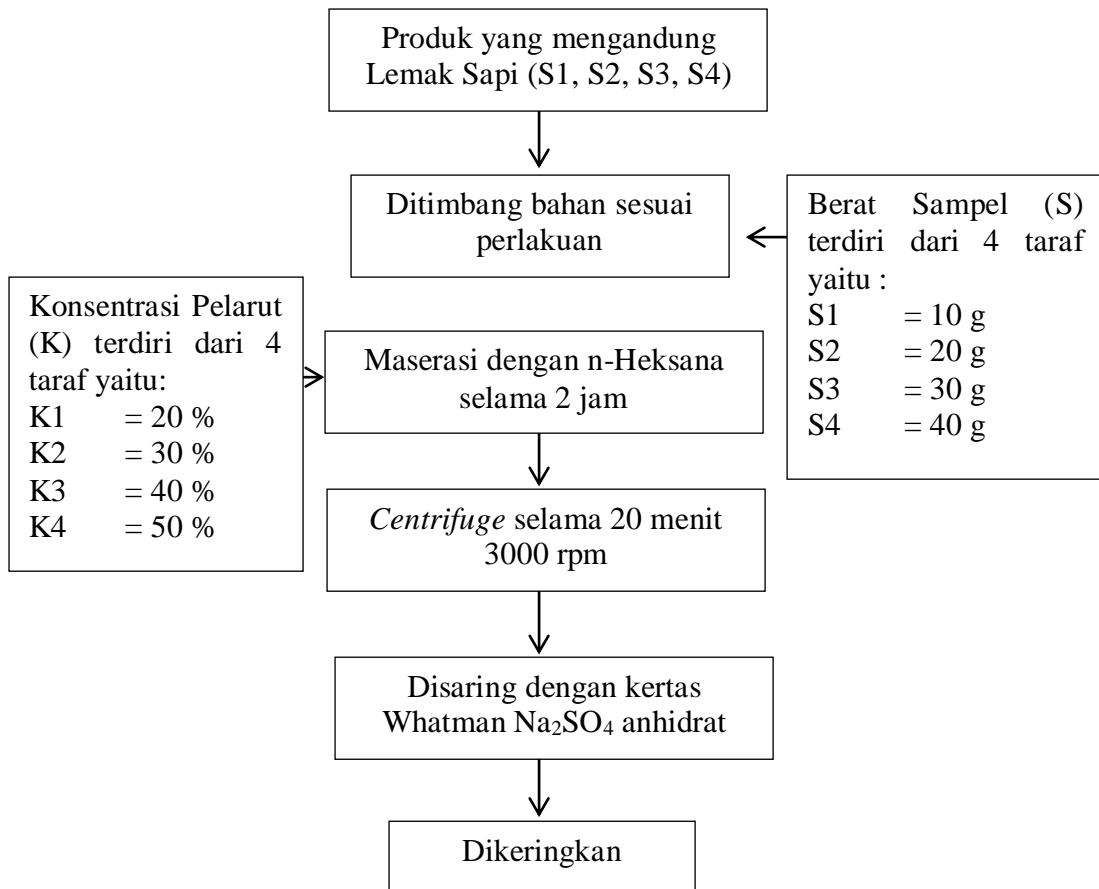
Produk yang mengandung Lemak Sapi (S1, S2, S3, S4)

Ditimbang bahan sesuai perlakuan

Berat Sampel (S) terdiri dari 4 taraf yaitu :
S1 = 10 g
S2 = 20 g
S3 = 30 g
S4 = 40 g

Konsentrasi Pelarut (K) terdiri dari 4 taraf yaitu:
K1 = 20 %
K2 = 30 %
K3 = 40 %
K4 = 50 %

Maserasi dengan n-Heksana selama 2 jam

*Centrifuge* selama 20 menit 3000 rpm

Disaring dengan kertas Whatman $Na_2SO_4$ anhidrat

Dikeringkan